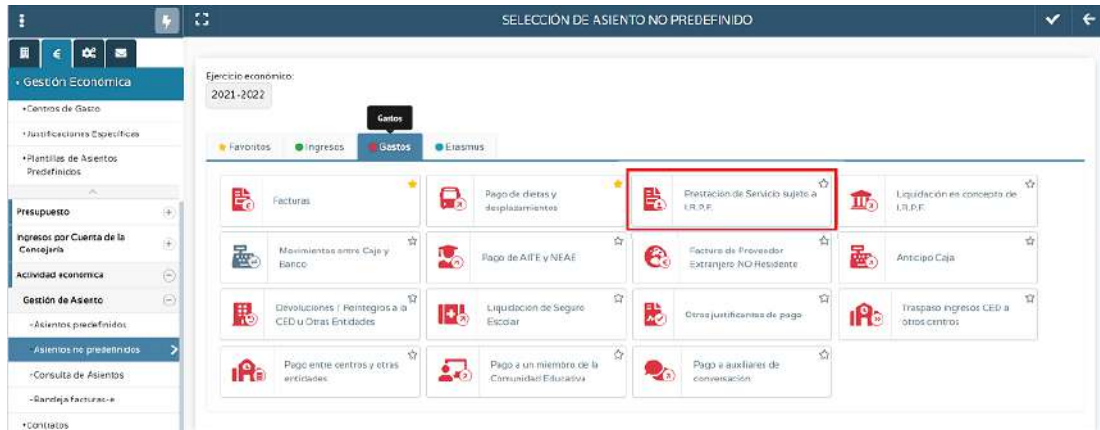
SELECCIÓN DE ASIENTO NO PREDEFINIDO

Gestión Económica
•Centros de Gasto
•Justificaciones Específicas
•Plantillas de Asientos Predefinidos
Presupuesto
Ingresos por Cuenta de la Consejería
Actividad económica
Gestión de Asiento
-Asientos predefinidos
-Asientos no predefinidos
-Consulta de Asientos
-Bandeja facturas-e
•Contratos

Ejercicio económico:
2021-2022

Gastos

Favoritos | Ingresos | Gastos | Erasmus

| Facturas | Pago de dietas y desplazamientos | Prestación de Servicio sujeto a I.R.P.F. | Liquidación en concepto de I.R.P.F. |
|---|---|---|---|
| Movimientos entre Caja y Banco | Pago de AITE y NEAE | Factura de Proveedor Extranjero NO Residente | Anticipo Caja |
| Devoluciones / Reintegros a la CED u Otras Entidades | Liquidación de Seguro Escolar | Otros justificantes de pago | Traspaso ingresos CED a otros centros |
| Pago entre centros y otras entidades | Pago a un miembro de la Comunidad Educativa | Pago a auxiliares de conversación | |